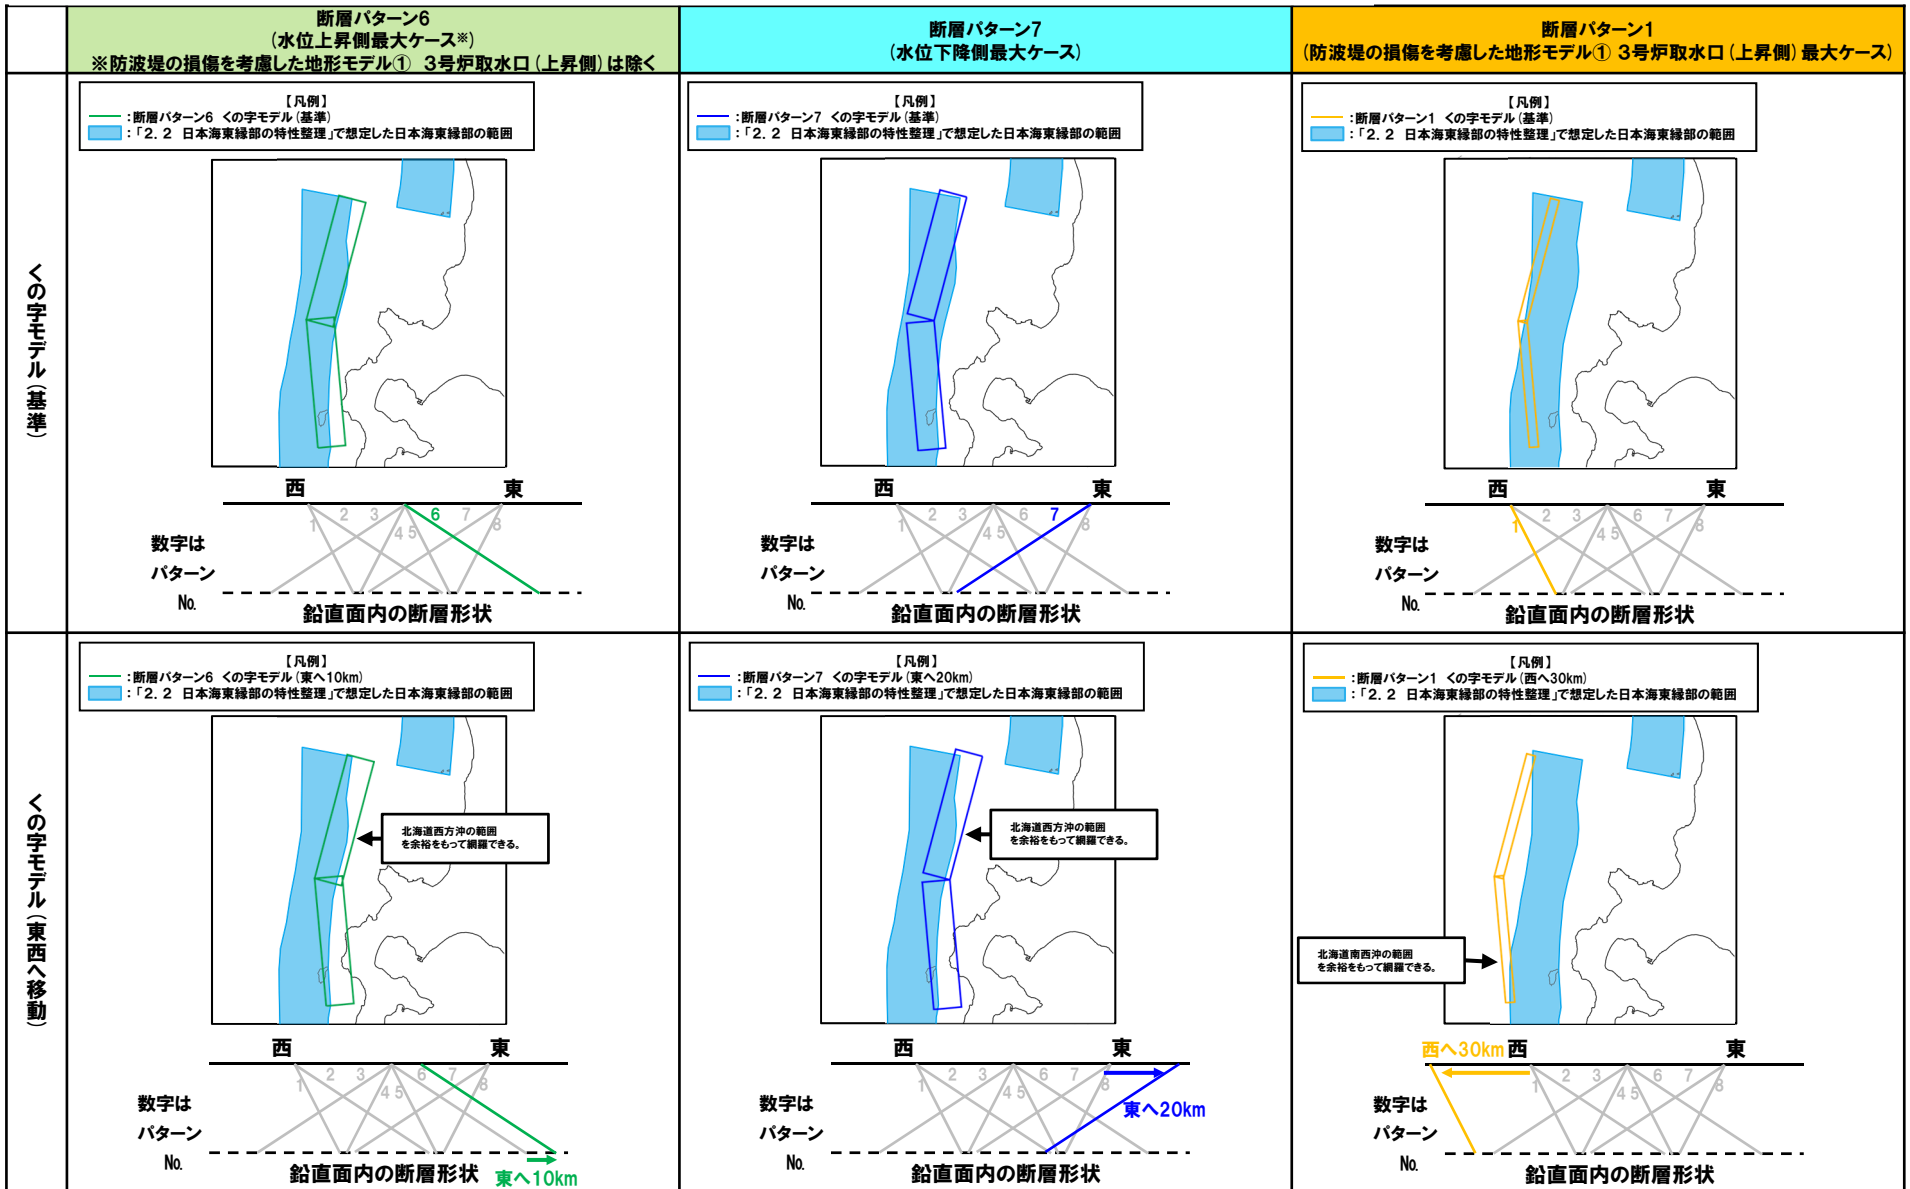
| | 断層パターン6 (水位上昇側最大ケース※) ※防波堤の損傷を考慮した地形モデル① 3号炉取水口(上昇側)は除く | 断層パターン7 (水位下降側最大ケース) | 断層パターン1 (防波堤の損傷を考慮した地形モデル① 3号炉取水口(上昇側)最大ケース) |
|---|---|---|---|
| くの字モデル(基準) | 【凡例】 :断層パターン6 くの字モデル(基準) :「2.2 日本海東縁部の特性整理」で想定した日本海東縁部の範囲 西 東 1 2 3 4 5 6 7 8 数字は パターン No. 鉛直面内の断層形状 | 【凡例】 :断層パターン7 くの字モデル(基準) :「2.2 日本海東縁部の特性整理」で想定した日本海東縁部の範囲 西 東 1 2 3 4 5 6 7 8 数字は パターン No. 鉛直面内の断層形状 | 【凡例】 :断層パターン1 くの字モデル(基準) :「2.2 日本海東縁部の特性整理」で想定した日本海東縁部の範囲 西 東 1 2 3 4 5 6 7 8 数字は パターン No. 鉛直面内の断層形状 |
| くの字モデル(東西へ移動) | 【凡例】 :断層パターン6 くの字モデル(東へ10km) :「2.2 日本海東縁部の特性整理」で想定した日本海東縁部の範囲 北海道西方沖の範囲を余裕をもって網羅できる。 西 東 1 2 3 4 5 6 7 8 数字は パターン No. 鉛直面内の断層形状 東へ10km | 【凡例】 :断層パターン7 くの字モデル(東へ20km) :「2.2 日本海東縁部の特性整理」で想定した日本海東縁部の範囲 北海道西方沖の範囲を余裕をもって網羅できる。 西 東 1 2 3 4 5 6 7 8 東へ20km 数字は パターン No. 鉛直面内の断層形状 | 【凡例】 :断層パターン1 くの字モデル(西へ30km) :「2.2 日本海東縁部の特性整理」で想定した日本海東縁部の範囲 北海道南西沖の範囲を余裕をもって網羅できる。 西へ30km 西 東 1 2 3 4 5 6 7 8 数字は パターン No. 鉛直面内の断層形状 |